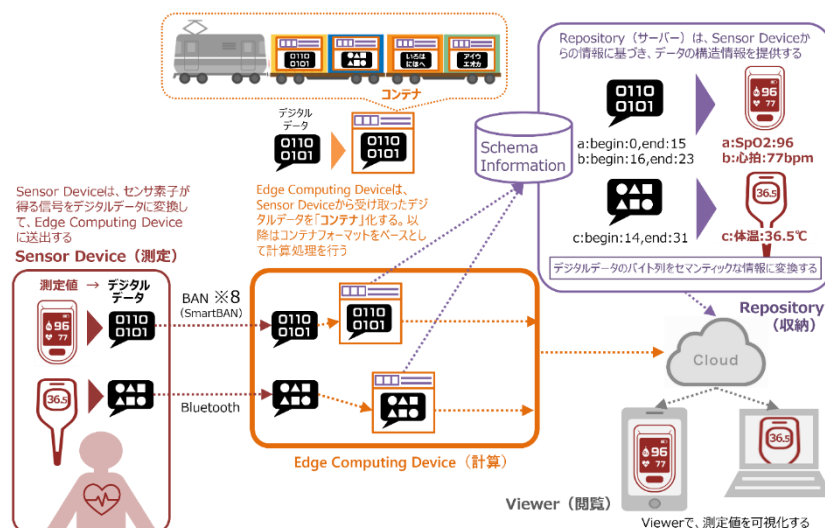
0110 0101

いろは にほへ

アイウ エオカ

コンテナ

デジタル データ

0110 0101

0110 0101

Sensor Deviceは、センサ素子が得る信号をデジタルデータに変換して、Edge Computing Deviceに送出する

Sensor Device（測定）

Edge Computing Deviceは、Sensor Deviceから受け取ったデジタルデータを「コンテナ」化する。以降はコンテナフォーマットをベースとして計算処理を行う

Schema Information

Repository（サーバー）は、Sensor Deviceからの情報に基づき、データの構造情報を提供する

0110 0101

a:begin:0,end:15
b:begin:16,end:23

96
77

a:SpO2:96
b:心拍:77bpm

c:begin:14,end:31

36.5

c:体温:36.5℃

デジタルデータのバイト列をセマンティックな情報に変換する

Repository（収納）

測定値 → デジタルデータ

96
77

0110 0101

BAN ※8 (SmartBAN)

0110 0101

0110 0101

36.5

Bluetooth

Cloud

Edge Computing Device（計算）

Viewer（閲覧）

96
77

36.5

Viewerで、測定値を可視化する